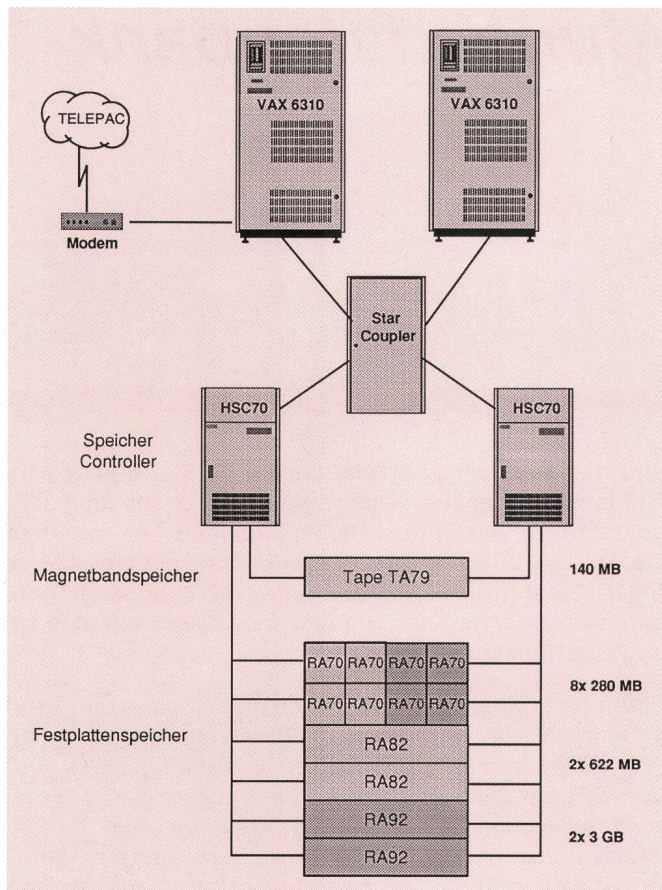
TELEPAC

VAX 6310

VAX 6310

Modem

Star Coupler

HSC70

HSC70

Speicher Controller

Magnetbandspeicher

Tape TA79

140 MB

RA70 RA70 RA70 RA70

RA70 RA70 RA70 RA70

8x 280 MB

Festplattenspeicher

RA82

RA82

2x 622 MB

RA92

RA92

2x 3 GB